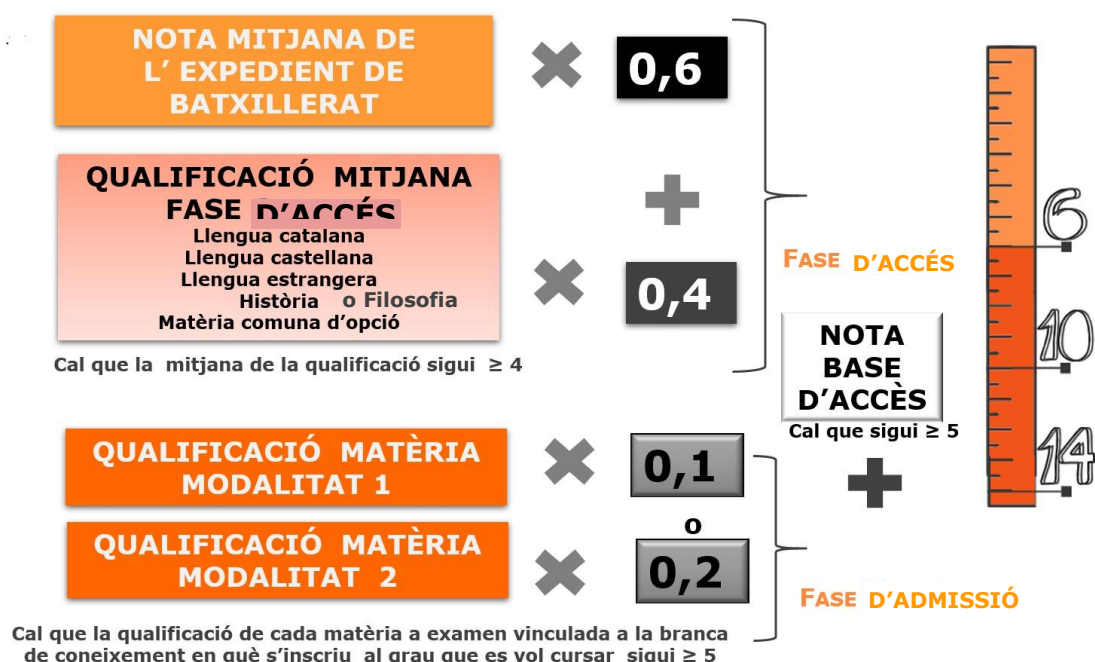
NOTA MITJANA DE L' EXPEDIENT DE BATXILLERAT

0,6

QUALIFICACIÓ MITJANA FASE D'ACCÉS
Llengua catalana
Llengua castellana
Llengua estrangera
Història o Filosofia
Matèria comuna d'opció

0,4

Cal que la mitjana de la qualificació sigui ≥ 4

FASE D'ACCÉS

NOTA BASE D'ACCÈS
Cal que sigui ≥ 5

6
10
14

QUALIFICACIÓ MATÈRIA MODALITAT 1

0,1

o

QUALIFICACIÓ MATÈRIA MODALITAT 2

0,2

FASE D'ADMISSIÓ

Cal que la qualificació de cada matèria a examen vinculada a la branca de coneixement en què s'inscriu al grau que es vol cursar sigui ≥ 5